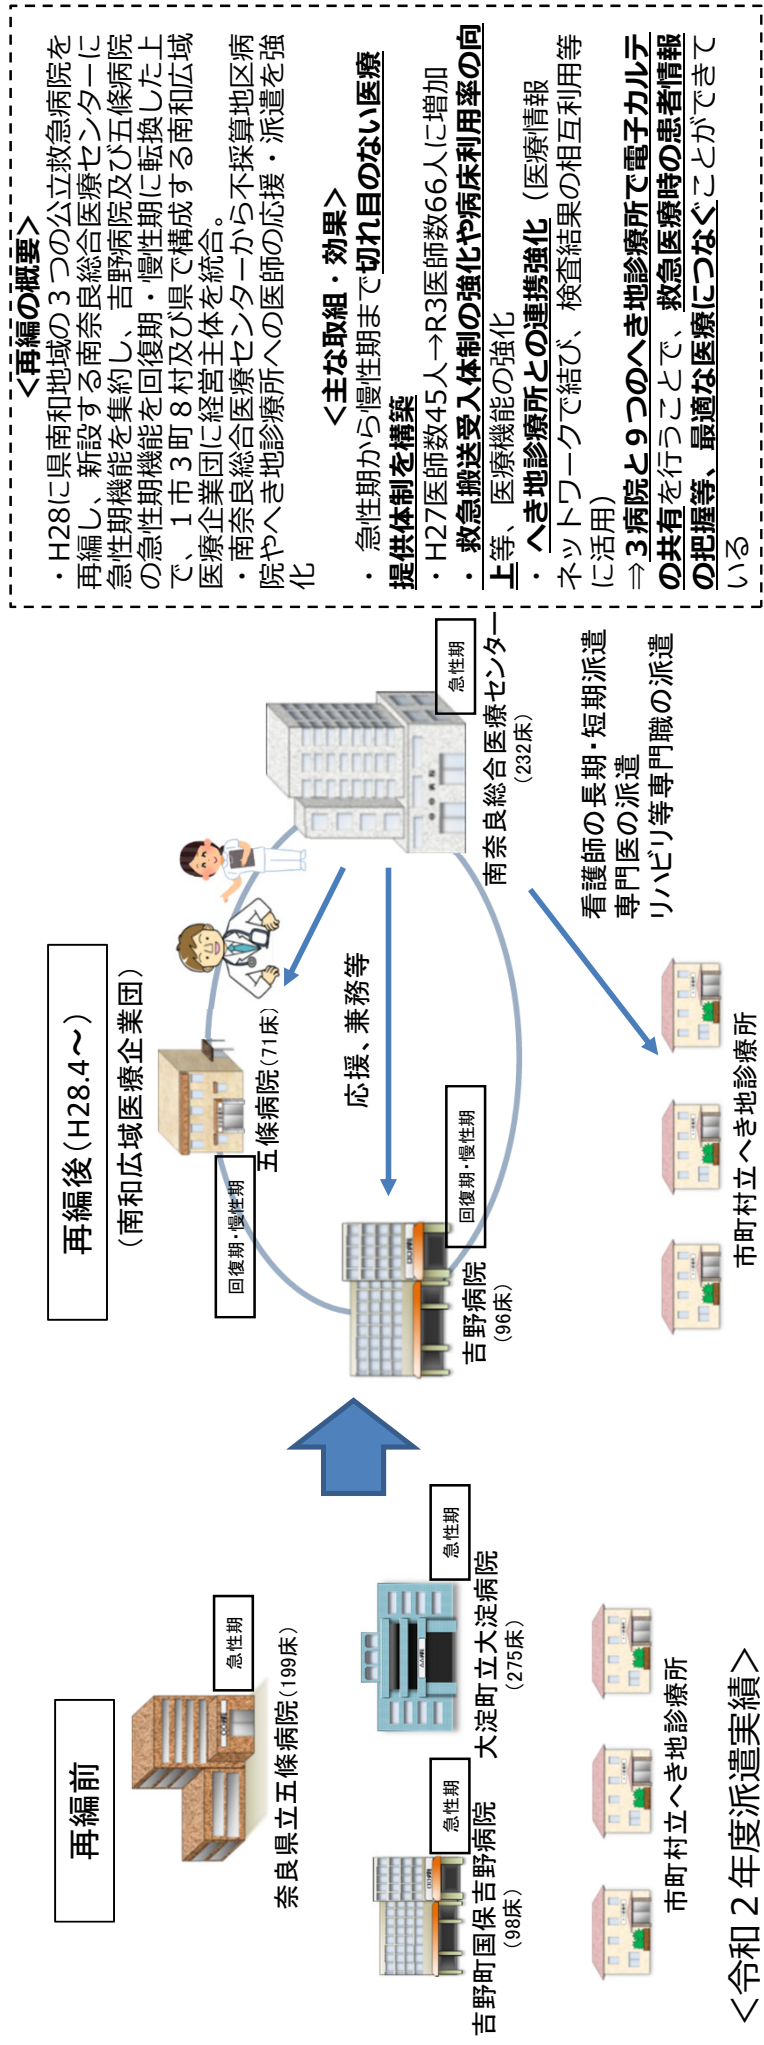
再編前

急性期
奈良県立五條病院（199床）

急性期
大淀町立大淀病院（275床）

急性期
吉野町国保吉野病院（98床）

市町村立へき地診療所

＜令和２年度派遣実績＞

再編後（H28.4〜）
（南和広域医療企業団）

回復期・慢性期
五條病院（71床）

応援、兼務等

回復期・慢性期
吉野病院（96床）

急性期
南奈良総合医療センター（232床）

看護師の長期・短期派遣
専門医の派遣
リハビリ等専門職の派遣

市町村立へき地診療所

＜再編の概要＞
・H28に県南和地域の３つの公立救急病院を再編し、新設する南奈良総合医療センターに急性期機能を集約し、吉野病院及び五條病院の急性期機能を回復期・慢性期に転換した上で、１市３町８村及び県で構成する南和広域医療企業団に経営主体を統合。
・南奈良総合医療センターから不採算地区病院やへき地診療所への医師の応援・派遣を強化

＜主な取組・効果＞
・急性期から慢性期まで切れ目のない医療提供体制を構築
・H27医師数45人→R3医師数66人に増加
・救急搬送受入体制の強化や病床利用率の向上等、医療機能の強化
・へき地診療所との連携強化（医療情報ネットワークで結び、検査結果の相互利用等に活用）
⇒３病院と９つのへき地診療所で電子カルテの共有を行うことで、救急医療時の患者情報の把握等、最適な医療につなぐことができている